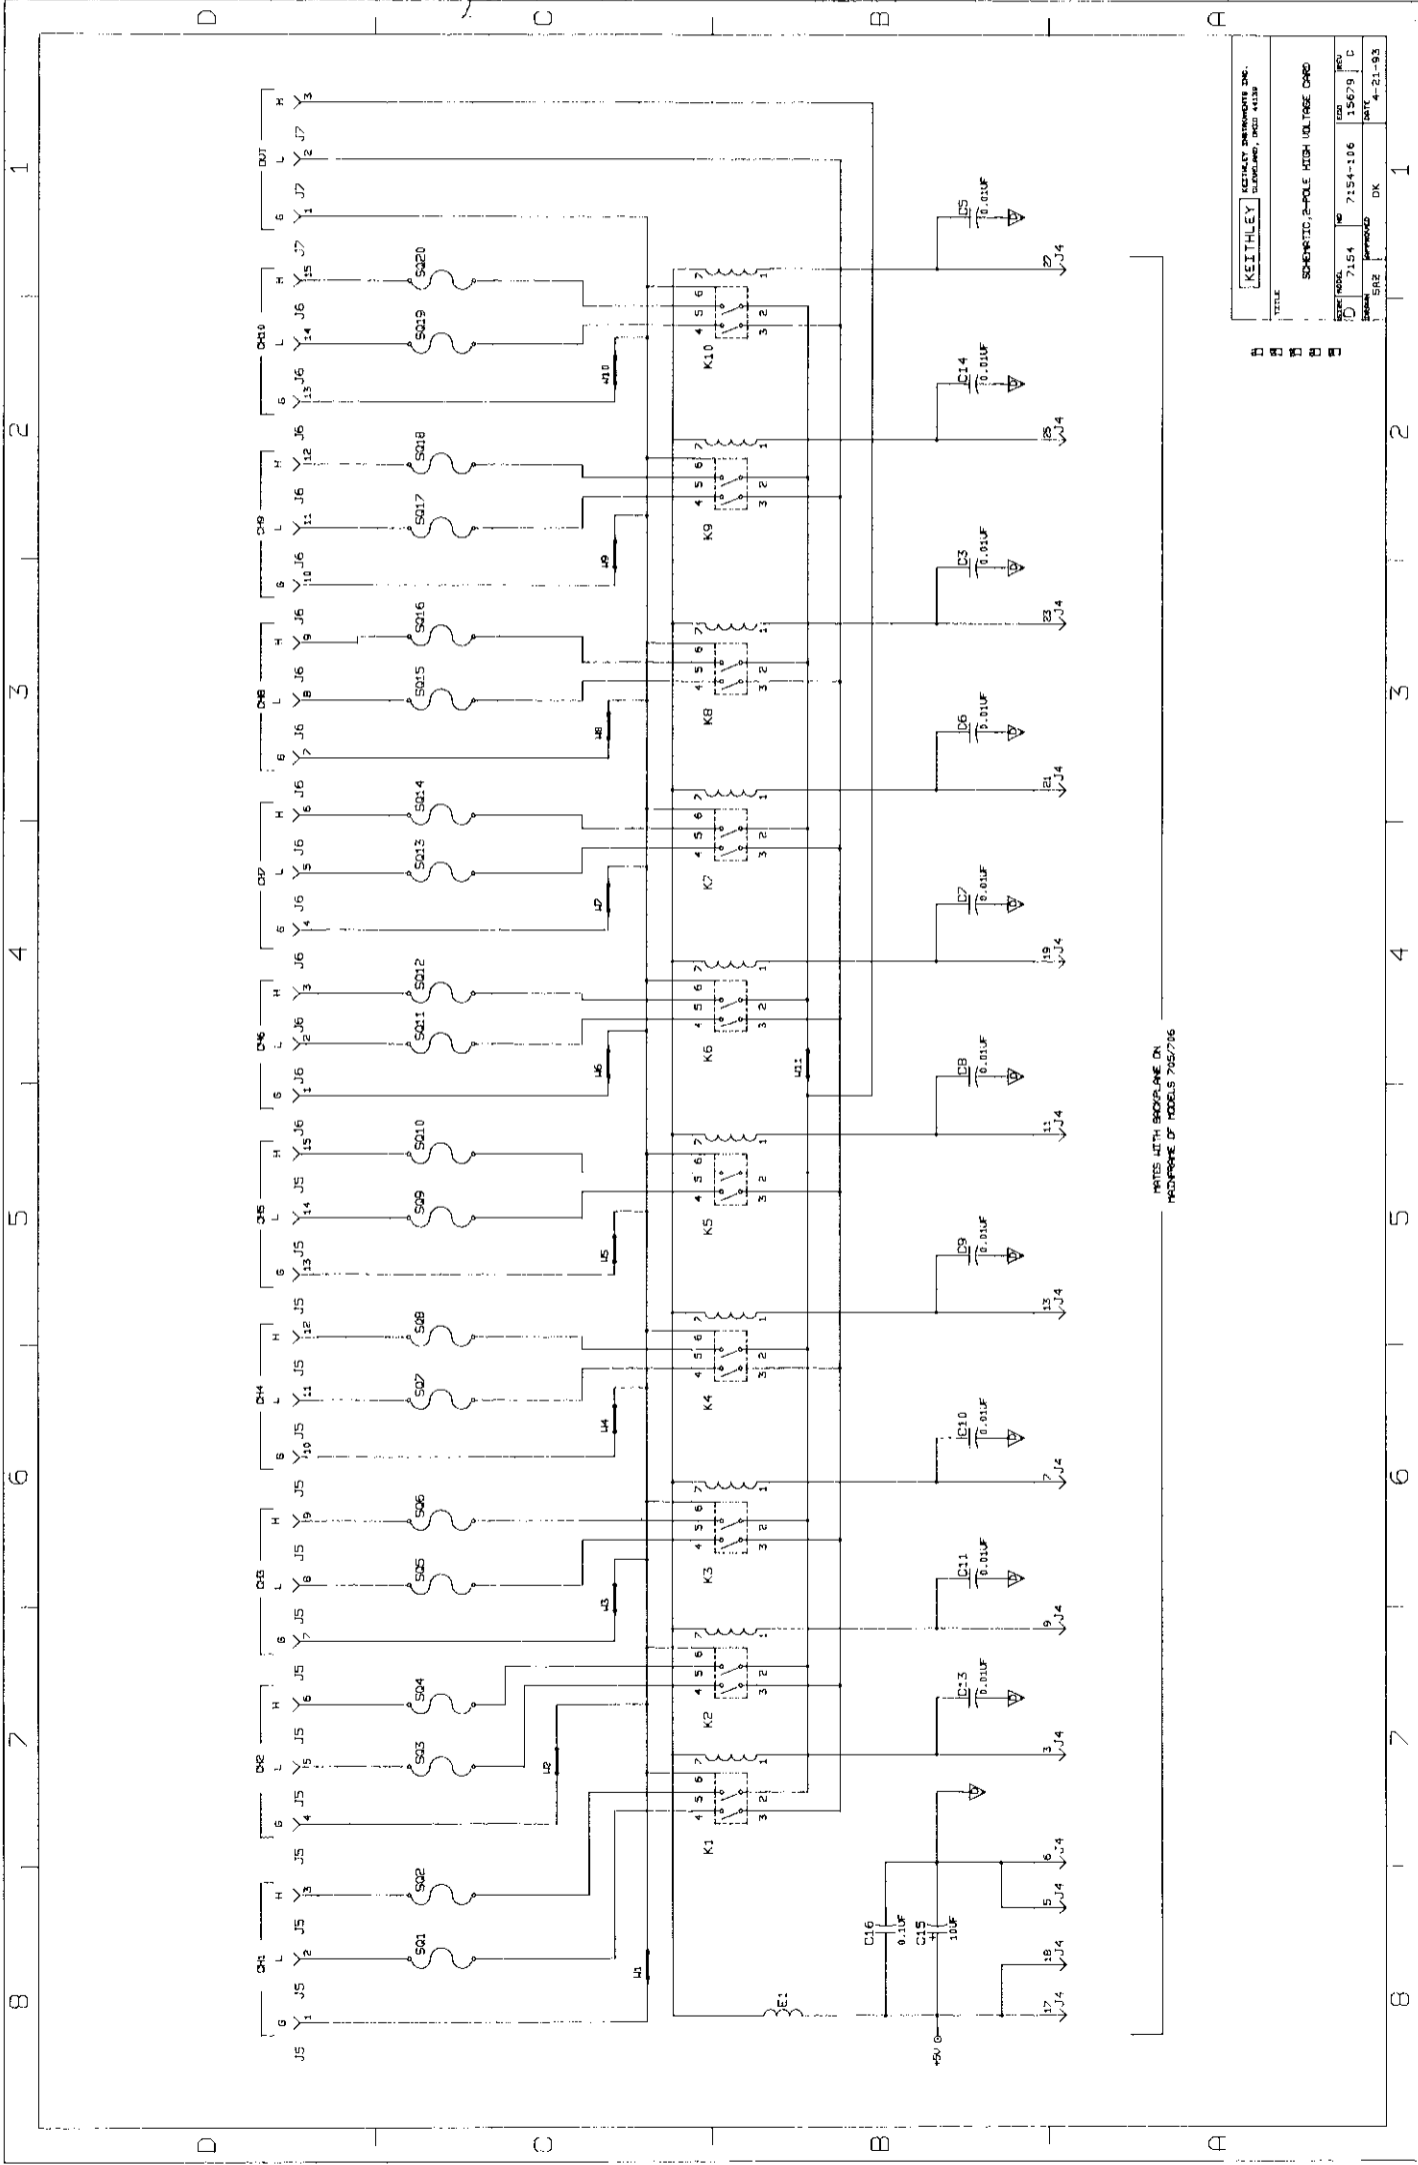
D C B A

1 2 3 4 5 6 7 8

KEITHLEY KEITHLEY INSTRUMENTS INC. CLEVELAND, OHIO 44139

TITLE SCHEMATIC, 2-POLE HIGH VOLTAGE CARD

| SIZE | MODEL | NO | ECO | REV |
|---|---|---|---|---|
| D | 7154 | 7154-106 | 15679 | C |

| DRAWN | APPROVED | DATE |
|---|---|---|
| SA2 | DK | 4-21-93 |

DUT H 3 J7
L 2 J7
G 1 J7

CH10 H 15 J6 SQ20
L 14 J6 SQ19
G 13 J6 W10

CH9 H 12 J6 SQ18
L 11 J6 SQ17
G 10 J6 W9

CH8 H 9 J6 SQ16
L 8 J6 SQ15
G 7 J6 W8

CH7 H 6 J6 SQ14
L 5 J6 SQ13
G 4 J6 W7

CH6 H 3 J6 SQ12
L 2 J6 SQ11
G 1 J6 W6

CH5 H 15 J5 SQ10
L 14 J5 SQ9
G 13 J5 W5

CH4 H 12 J5 SQ8
L 11 J5 SQ7
G 10 J5 W4

CH3 H 9 J5 SQ6
L 8 J5 SQ5
G 7 J5 W3

CH2 H 6 J5 SQ4
L 5 J5 SQ3
G 4 J5 W2

CH1 H 3 J5 SQ2
L 2 J5 SQ1
G 1 J5 W1

K10 K9 K8 K7 K6 K5 K4 K3 K2 K1
7 1 6 5 4 2 3

W11

C5 0.01UF 27 J4
C14 0.01UF 25 J4
C3 0.01UF 23 J4
C6 0.01UF 21 J4
C7 0.01UF 19 J4
C8 0.01UF 11 J4
C9 0.01UF 13 J4
C10 0.01UF 7 J4
C11 0.01UF 9 J4
C13 0.01UF 3 J4

6 J4
5 J4
18 J4
17 J4

C16 0.1UF
C15 10UF
E1
+5V

MATES WITH BACKPLANE ON MAINFRAME OF MODELS 705/706